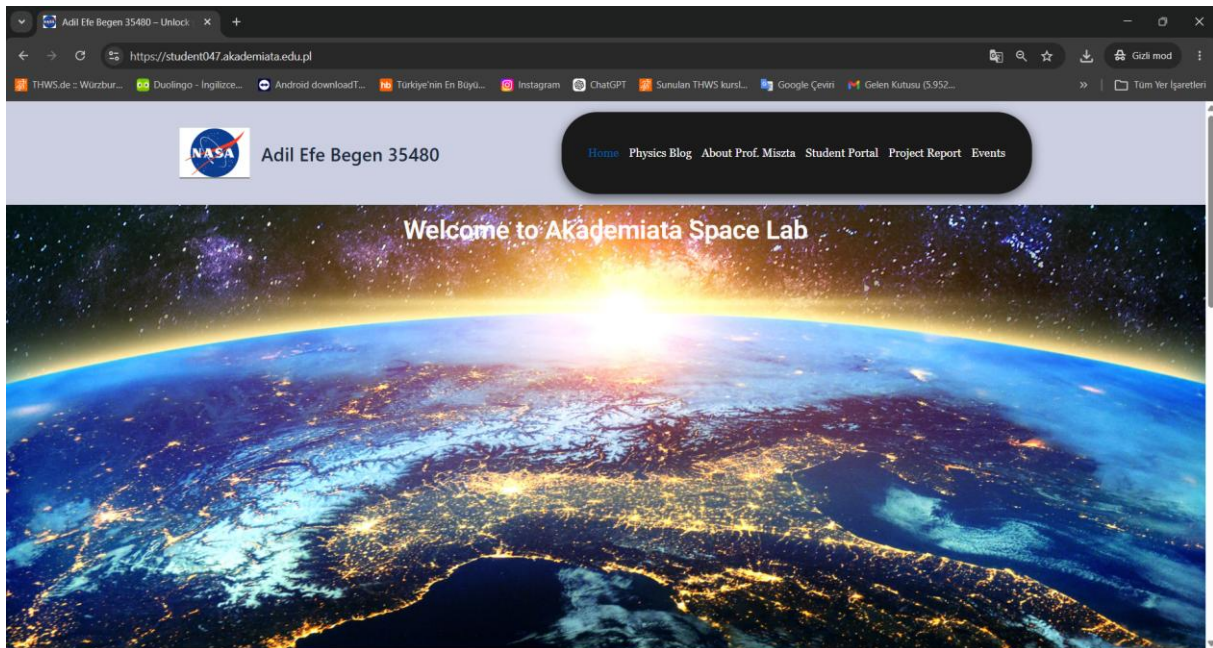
Adil Efe Begen 35480 – Unlock ×
+
https://student047.akademiata.edu.pl
Gizli mod
THWS.de :: Würzbur... Duolingo - İngilizce... Android downloadT... Türkiye'nin En Büyü... Instagram ChatGPT Sunulan THWS kursl... Google Çeviri Gelen Kutusu (5.952...
Tüm Yer İşaretleri

NASA
Adil Efe Begen 35480
Home Physics Blog About Prof. Miszta Student Portal Project Report Events

Welcome to Akademiata Space Lab